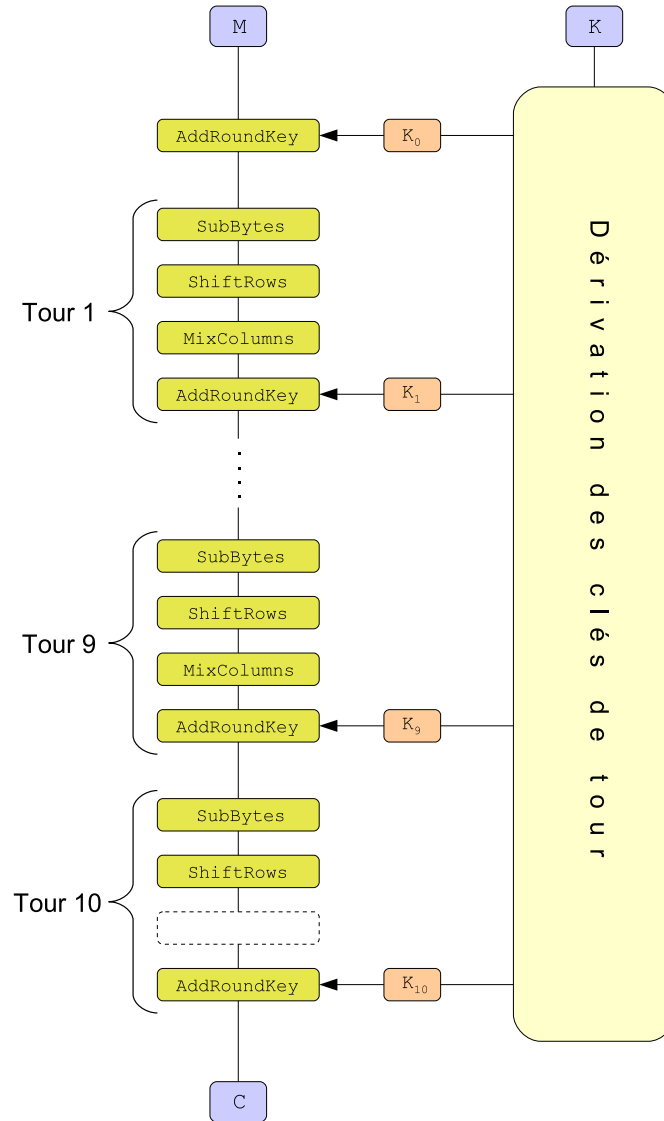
M

K

AddRoundKey

$K_0$

Dérivation des clés de tour

Tour 1

SubBytes

ShiftRows

MixColumns

AddRoundKey

$K_1$

Tour 9

SubBytes

ShiftRows

MixColumns

AddRoundKey

$K_9$

Tour 10

SubBytes

ShiftRows

AddRoundKey

$K_{10}$

C